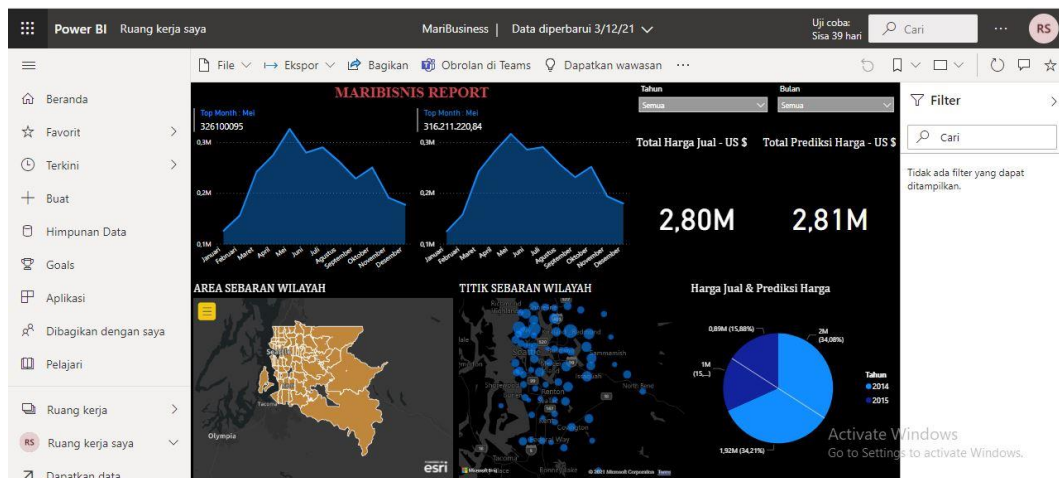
Power BI Ruang kerja saya

MariBusiness | Data diperbarui 3/12/21

Uji coba: Sisa 39 hari

Cari

RS

File Ekspor Bagikan Obrolan di Teams Dapatkan wawasan ...

Beranda
Favorit
Terkini
Buat
Himpunan Data
Goals
Aplikasi
Dibagikan dengan saya
Pelajari
Ruang kerja
Ruang kerja saya
Dapatkan data

MARIBISNIS REPORT

Top Month : Mei
326100095
0,3M
0,2M
0,1M
Januari Februari Maret April Mei Juni Juli Agustus September Oktober November Desember

Top Month : Mei
316.211.220,84
0,3M
0,2M
0,1M
Januari Februari Maret April Mei Juni Juli Agustus September Oktober November Desember

Tahun
Semua

Bulan
Semua

Total Harga Jual - US $
2,80M

Total Prediksi Harga - US $
2,81M

AREA SEBARAN WILAYAH
Seattle
Tacoma
Olympia
esri

TITIK SEBARAN WILAYAH
Renton
Tacoma
© 2021 Microsoft Corporation Terms

Harga Jual & Prediksi Harga
0,89M (15,88%)
2M (34,08%)
1M (15,...)
1,92M (34,21%)
Tahun
2014
2015

Filter
Cari
Tidak ada filter yang dapat ditampilkan.

Activate Windows
Go to Settings to activate Windows.